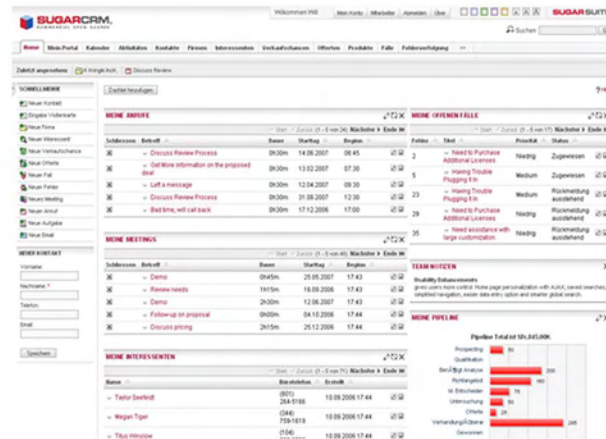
SUGARCRM. COMMERCIAL OPEN SOURCE

Willkommen Will | Mein Konto | Mitarbeiter | Abmelden | Über

SUGAR SUITE

Suchen

Home | Mein Portal | Kalender | Aktivitäten | Kontakte | Firmen | Interessenten | Verkaufschancen | Offerten | Produkte | Fälle | Fehlerverfolgung | >>

Zuletzt angesehen: | Vir Knight Inch. | Discuss Review

SCHNELLMENÜ

Neuer Kontakt
Eingabe Visitenkarte
Neue Firma
Neuer Interessent
Neue Verkaufschance
Neue Offerte
Neuer Fall
Neuer Fehler
Neues Meeting
Neuer Anruf
Neue Aufgabe
Neue Email

NEUER KONTAKT

Vorname:

Nachname: *

Telefon:

Email:

Speichern

Dashlet hinzufügen

MEINE ANRUFE

Start | Zurück (1 - 5 von 24) Nächster | Ende

| Schliessen | Betreff | Dauer | Starttag | Beginn |
|---|---|---|---|---|
| | Discuss Review Process | 0h30m | 14.08.2007 | 06:45 |
| | Get More information on the proposed deal | 0h30m | 13.02.2007 | 07:15 |
| | Left a message | 0h30m | 12.04.2007 | 09:30 |
| | Discuss Review Process | 0h30m | 31.08.2007 | 12:30 |
| | Bed time, will call back | 0h30m | 17.12.2006 | 17:00 |

MEINE MEETINGS

Start | Zurück (1 - 5 von 40) Nächster | Ende

| Schliessen | Betreff | Dauer | Starttag | Beginn |
|---|---|---|---|---|
| | Demo | 0h45m | 25.05.2007 | 17:43 |
| | Review needs | 1h15m | 16.09.2006 | 17:43 |
| | Demo | 2h30m | 12.06.2007 | 17:43 |
| | Follow-up on proposal | 0h00m | 04.10.2006 | 17:43 |
| | Discuss pricing | 2h15m | 25.12.2006 | 17:43 |

MEINE INTERESSENTEN

Start | Zurück (1 - 5 von 71) Nächster | Ende

| Name | Bürotelefon | Erstellt |
|---|---|---|
| Taylor Seefeldt | (801) 264-5166 | 10.09.2006 17:44 |
| Megan Tiger | (344) 759-1619 | 10.09.2006 17:44 |
| Titus Winslow | (104) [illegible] | 10.09.2006 17:44 |

MEINE OFFENEN FÄLLE

Start | Zurück (1 - 5 von 17) Nächster | Ende

| Fallnr. | Titel | Priorität | Status |
|---|---|---|---|
| 2 | Need to Purchase Additional Licenses | Niedrig | Zugewiesen |
| 5 | Having Trouble Plugging It In | Medium | Zugewiesen |
| 23 | Having Trouble Plugging It In | Niedrig | Rückmeldung ausstehend |
| 29 | Need to Purchase Additional Licenses | Niedrig | Rückmeldung ausstehend |
| 35 | Need assistance with large customization | Niedrig | Rückmeldung ausstehend |

TEAM NOTIZEN

Usability Enhancements
gives users more control. Home page personalization with AJAX, saved searches, simplified navigation, easier data entry option and smarter global search.

MEINE PIPELINE

Pipeline Total ist SFr.845,00K

Prospecting
Qualification
Bedarfsanalyse
Richtangebot
Id. Entscheider
Untersuchung
Offerte
Verhandlung/Review
Gewonnen